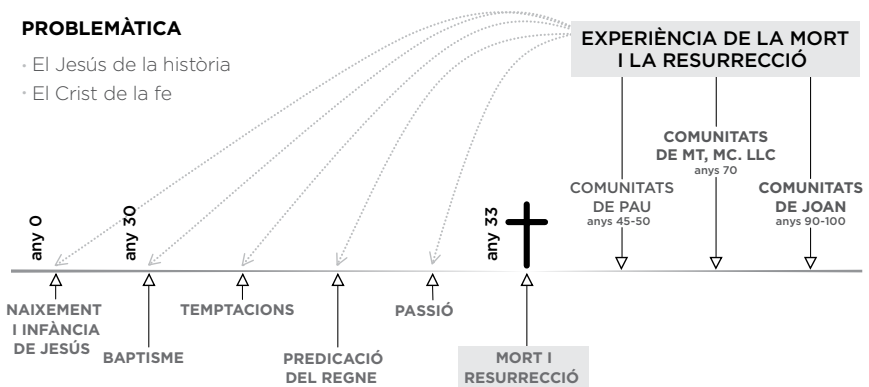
PROBLEMÀTICA

· El Jesús de la història
· El Crist de la fe

EXPERIÈNCIA DE LA MORT I LA RESURRECCIÓ

COMUNITATS DE MT, MC. LLC
anys 70

COMUNITATS DE PAU
anys 45-50

COMUNITATS DE JOAN
anys 90-100

any 0

any 30

any 33

NAIXEMENT I INFÀNCIA DE JESÚS

BAPTISME

TEMPTACIONS

PREDICACIÓ DEL REGNE

PASSIÓ

MORT I RESURRECCIÓ